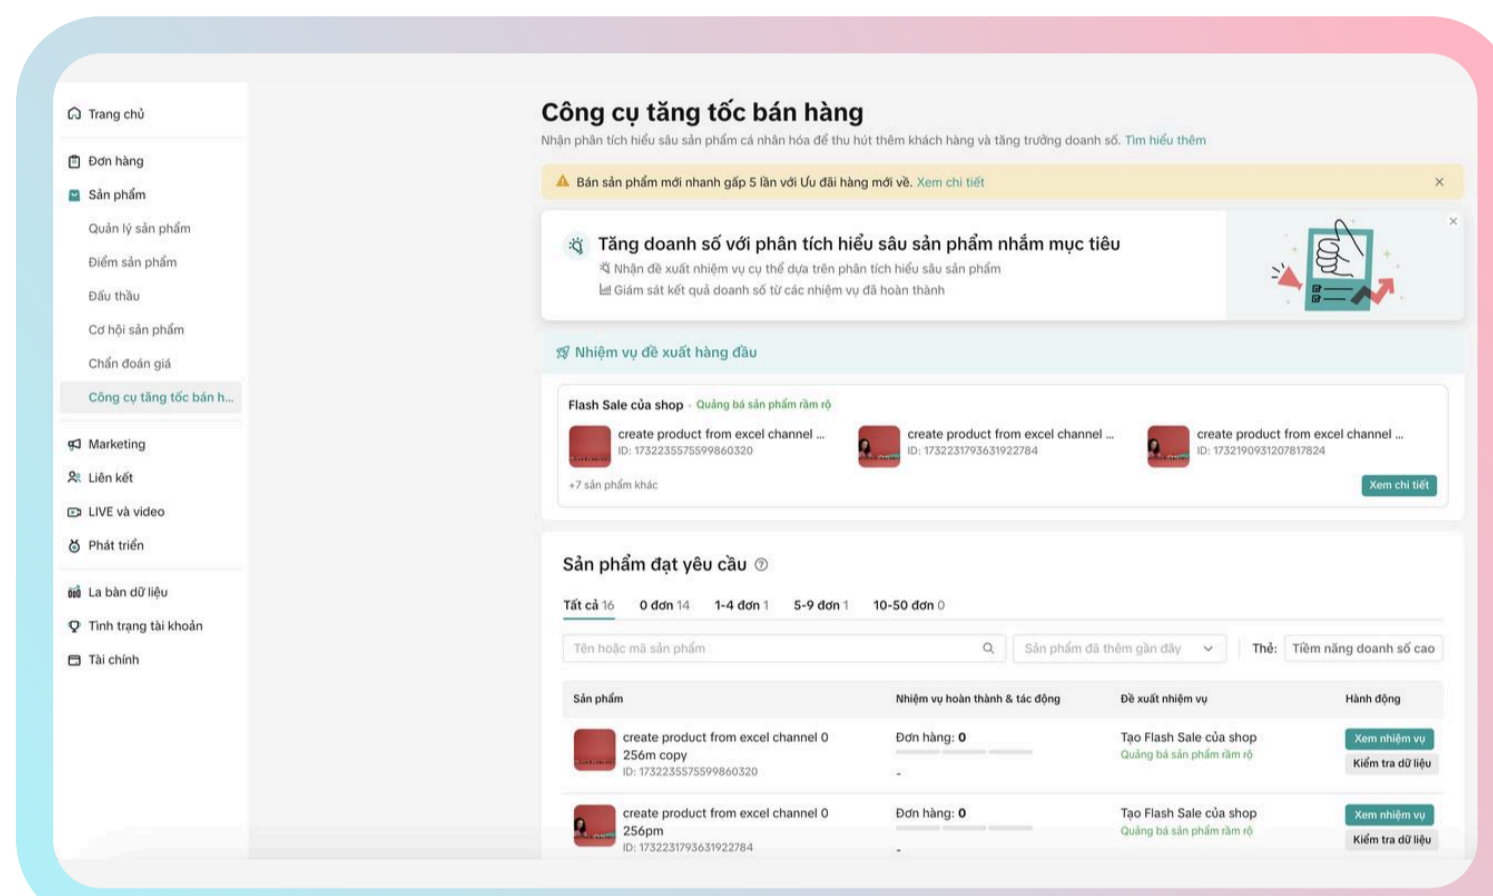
Trang chủ

Đơn hàng

Sản phẩm

Quản lý sản phẩm

Điểm sản phẩm

Đấu thầu

Cơ hội sản phẩm

Chẩn đoán giá

Công cụ tăng tốc bán h...

Marketing

Liên kết

LIVE và video

Phát triển

La bàn dữ liệu

Tình trạng tài khoản

Tài chính

Công cụ tăng tốc bán hàng

Nhận phân tích hiểu sâu sản phẩm cá nhân hóa để thu hút thêm khách hàng và tăng trưởng doanh số. Tìm hiểu thêm

Bán sản phẩm mới nhanh gấp 5 lần với Ưu đãi hàng mới về. Xem chi tiết

Tăng doanh số với phân tích hiểu sâu sản phẩm nhắm mục tiêu

Nhận đề xuất nhiệm vụ cụ thể dựa trên phân tích hiểu sâu sản phẩm

Giám sát kết quả doanh số từ các nhiệm vụ đã hoàn thành

Nhiệm vụ đề xuất hàng đầu

Flash Sale của shop · Quảng bá sản phẩm rầm rộ

create product from excel channel ...
ID: 1732235575599860320

create product from excel channel ...
ID: 1732231793631922784

create product from excel channel ...
ID: 1732190931207817824

+7 sản phẩm khác

Xem chi tiết

Sản phẩm đạt yêu cầu

Tất cả 16 0 đơn 14 1-4 đơn 1 5-9 đơn 1 10-50 đơn 0

Tên hoặc mã sản phẩm

Sản phẩm đã thêm gần đây

Thẻ: Tiềm năng doanh số cao

| Sản phẩm | Nhiệm vụ hoàn thành & tác động | Đề xuất nhiệm vụ | Hành động |
|---|---|---|---|
| create product from excel channel 0 256m copy ID: 1732235575599860320 | Đơn hàng: 0 - | Tạo Flash Sale của shop Quảng bá sản phẩm rầm rộ | Xem nhiệm vụ Kiểm tra dữ liệu |
| create product from excel channel 0 256pm ID: 1732231793631922784 | Đơn hàng: 0 - | Tạo Flash Sale của shop Quảng bá sản phẩm rầm rộ | Xem nhiệm vụ Kiểm tra dữ liệu |